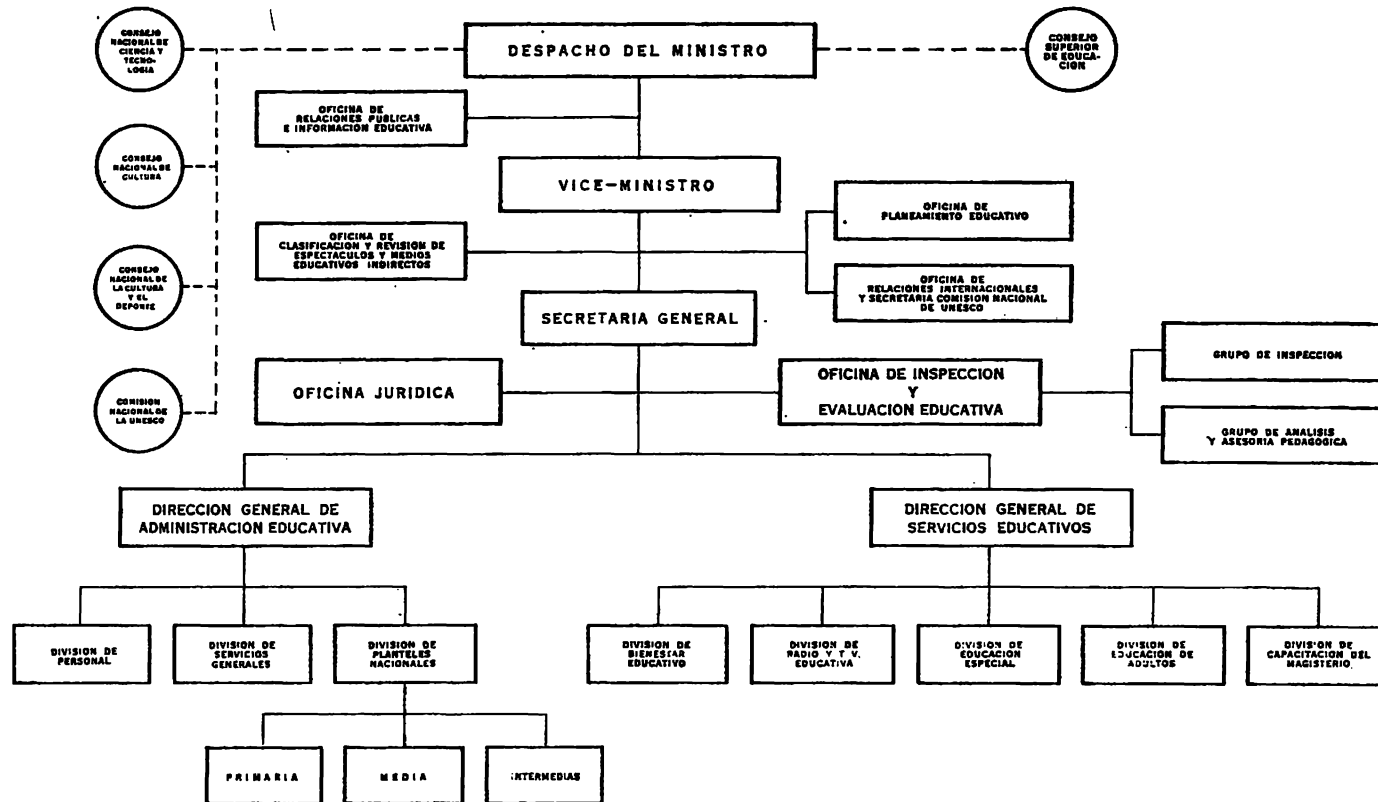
CONSEJO NACIONAL DE CIENCIA Y TECNOLOGIA

DESPACHO DEL MINISTRO

CONSEJO SUPERIOR DE EDUCACION

OFICINA DE RELACIONES PUBLICAS E INFORMACION EDUCATIVA

CONSEJO NACIONAL DE CULTURA

VICE-MINISTRO

OFICINA DE PLANEAMIENTO EDUCATIVO

OFICINA DE CLASIFICACION Y REVISION DE ESPECTACULOS Y MEDIOS EDUCATIVOS INDIRECTOS

CONSEJO NACIONAL DE LA CULTURA Y EL DEPORTE

OFICINA DE RELACIONES INTERNACIONALES Y SECRETARIA COMISION NACIONAL DE UNESCO

SECRETARIA GENERAL

GRUPO DE INSPECCION

COMISION NACIONAL DE LA UNESCO

OFICINA JURIDICA

OFICINA DE INSPECCION Y EVALUACION EDUCATIVA

GRUPO DE ANALISIS Y ASESORIA PEDAGOGICA

DIRECCION GENERAL DE ADMINISTRACION EDUCATIVA

DIRECCION GENERAL DE SERVICIOS EDUCATIVOS

DIVISION DE PERSONAL

DIVISION DE SERVICIOS GENERALES

DIVISION DE PLANTELES NACIONALES

DIVISION DE BIENESTAR EDUCATIVO

DIVISION DE RADIO Y T.V. EDUCATIVA

DIVISION DE EDUCACION ESPECIAL

DIVISION DE EDUCACION DE ADULTOS

DIVISION DE CAPACITACION DEL MAGISTERIO

PRIMARIA

MEDIA

INTERMEDIAS